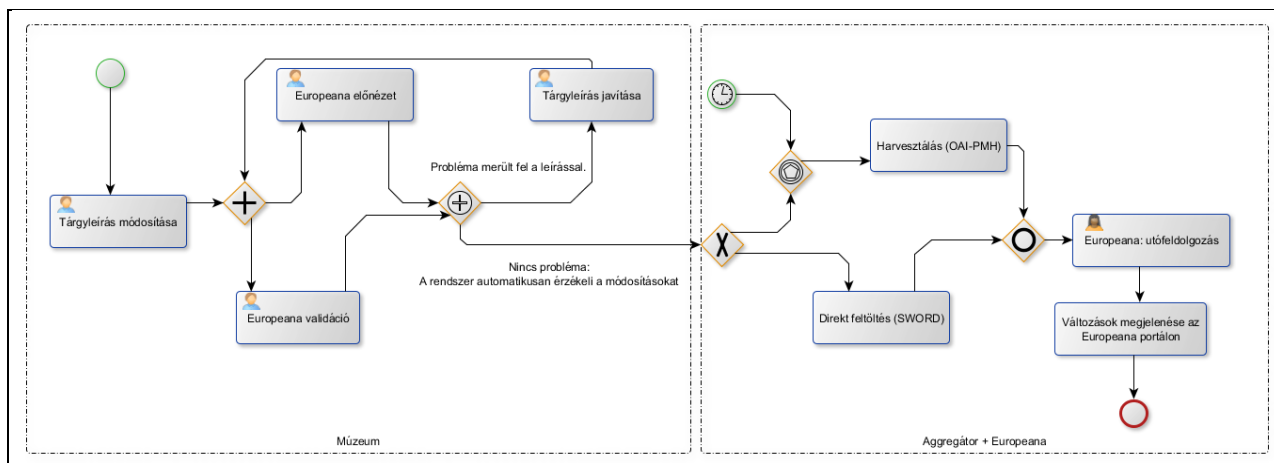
Europeana előnézet

Tárgyleírás javítása

Probléma merült fel a leírással.

Tárgyleírás módosítása

Europeana validáció

Nincs probléma:
A rendszer automatikusan érzékeli a módosításokat

Múzeum

Harvesztálás (OAI-PMH)

Europeana: utófeldolgozás

Direkt feltöltés (SWORD)

Változások megjelenése az Europeana portálon

Aggregátor + Europeana